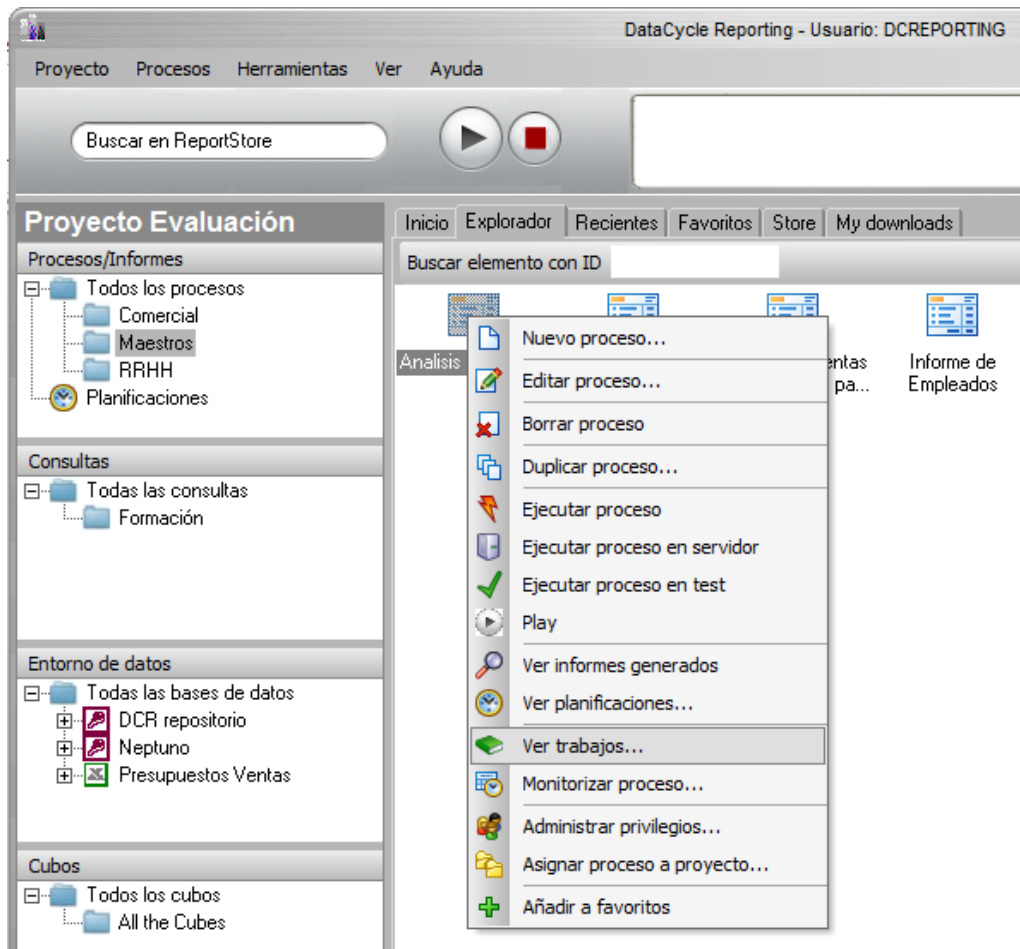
DataCycle Reporting - Usuario: DCREPORTING

Proyecto Procesos Herramientas Ver Ayuda

Buscar en ReportStore

Proyecto Evaluación

Procesos/Informes

Todos los procesos
Comercial
Maestros
RRHH
Planificaciones

Consultas

Todas las consultas
Formación

Entorno de datos

Todas las bases de datos
DCR repositorio
Neptuno
Presupuestos Ventas

Cubos

Todos los cubos
All the Cubes

Inicio Explorador Recientes Favoritos Store My downloads

Buscar elemento con ID

Analisis

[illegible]entas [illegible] pa...

Informe de Empleados

Nuevo proceso...
Editar proceso...
Borrar proceso
Duplicar proceso...
Ejecutar proceso
Ejecutar proceso en servidor
Ejecutar proceso en test
Play
Ver informes generados
Ver planificaciones...
Ver trabajos...
Monitorizar proceso...
Administrar privilegios...
Asignar proceso a proyecto...
Añadir a favoritos